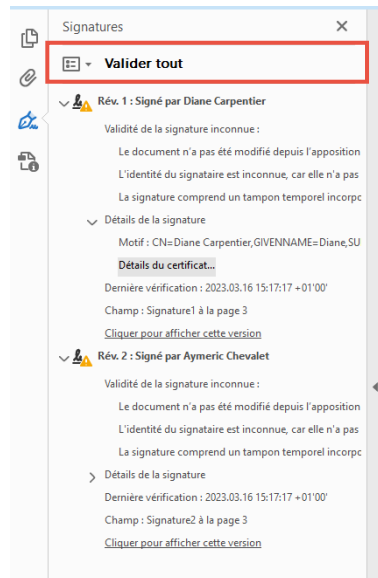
Signatures

Valider tout

Rév. 1 : Signé par Diane Carpentier

Validité de la signature inconnue :

Le document n'a pas été modifié depuis l'apposition

L'identité du signataire est inconnue, car elle n'a pas

La signature comprend un tampon temporel incorpo

Détails de la signature

Motif : CN=Diane Carpentier,GIVENNAME=Diane,SU

Détails du certificat...

Dernière vérification : 2023.03.16 15:17:17 +01'00'

Champ : Signature1 à la page 3

Cliquer pour afficher cette version

Rév. 2 : Signé par Aymeric Chevalet

Validité de la signature inconnue :

Le document n'a pas été modifié depuis l'apposition

L'identité du signataire est inconnue, car elle n'a pas

La signature comprend un tampon temporel incorpo

Détails de la signature

Dernière vérification : 2023.03.16 15:17:17 +01'00'

Champ : Signature2 à la page 3

Cliquer pour afficher cette version